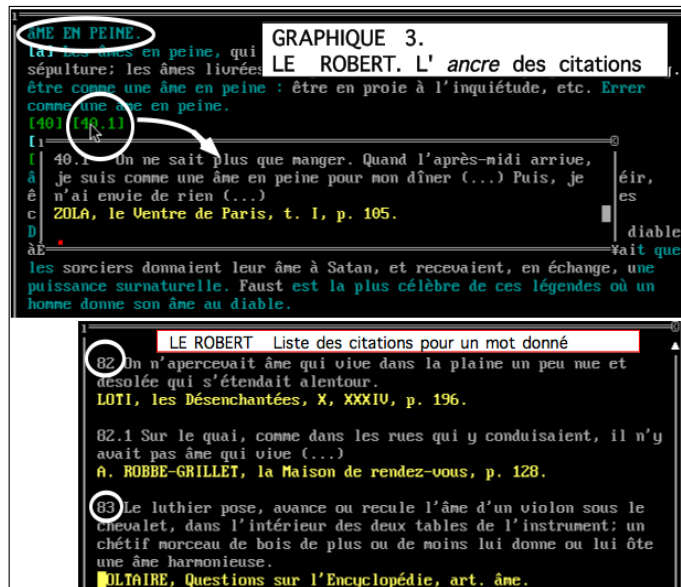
ÂME EN PEINE.
[a] Les âmes en peine, qui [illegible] sépulture; les âmes livrées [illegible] être comme une âme en peine : être en proie à l'inquiétude, etc. Errer comme une âme en peine.
[40] [40.1]

GRAPHIQUE 3.
LE ROBERT. L' *ancre* des citations

40.1 On ne sait plus que manger. Quand l'après-midi arrive, je suis comme une âme en peine pour mon dîner (...) Puis, je n'ai envie de rien (...)
ZOLA, le Ventre de Paris, t. I, p. 105.

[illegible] éir, es diable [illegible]ait que les sorciers donnaient leur âme à Satan, et recevaient, en échange, une puissance surnaturelle. Faust est la plus célèbre de ces légendes où un homme donne son âme au diable.

LE ROBERT Liste des citations pour un mot donné

82 On n'apercevait âme qui vive dans la plaine un peu nue et désolée qui s'étendait alentour.
LOTI, les Désenchantées, X, XXXIV, p. 196.

82.1 Sur le quai, comme dans les rues qui y conduisaient, il n'y avait pas âme qui vive (...)
A. ROBBE-GRILLET, la Maison de rendez-vous, p. 128.

83 Le luthier pose, avance ou recule l'âme d'un violon sous le chevalet, dans l'intérieur des deux tables de l'instrument; un chétif morceau de bois de plus ou de moins lui donne ou lui ôte une âme harmonieuse.
VOLTAIRE, Questions sur l'Encyclopédie, art. âme.